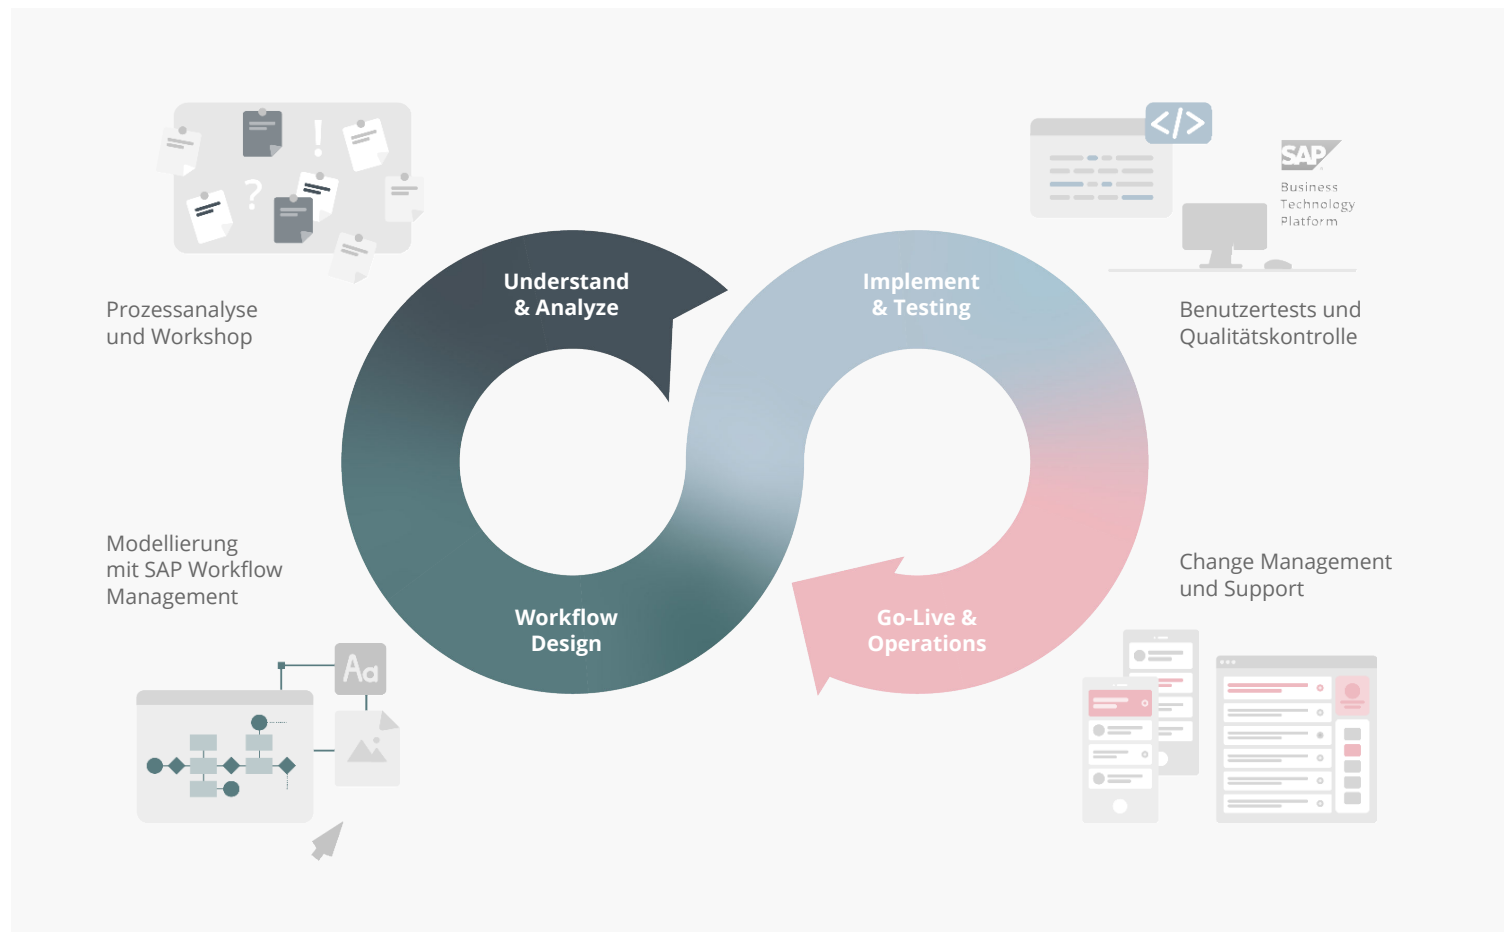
Prozessanalyse und Workshop

Understand & Analyze

Implement & Testing

</>

SAP Business Technology Platform

Benutzertests und Qualitätskontrolle

Modellierung mit SAP Workflow Management

Workflow Design

Go-Live & Operations

Change Management und Support

?

!

Aa